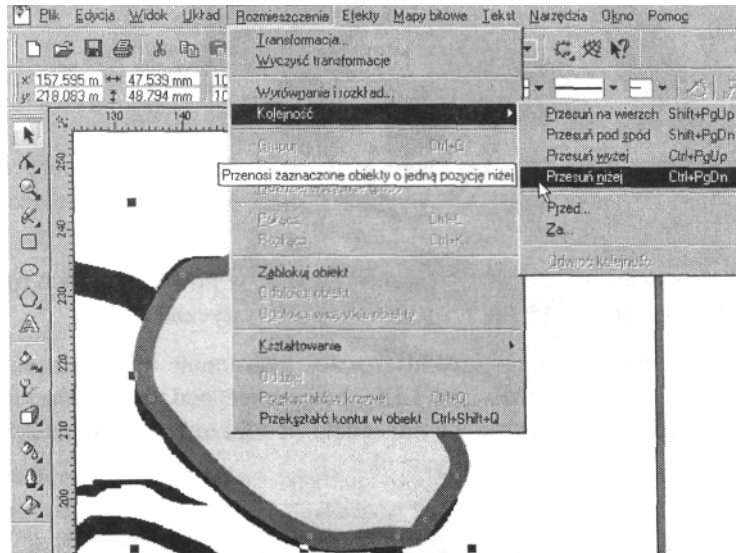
Plik Edycja Widok Układ Rozmieszczenie Efekty Mapy bitowe Tekst Narzędzia Okno Pomoc

x: 157,595 m 47,539 mm
y: 218,083 m 48,794 mm

130 140

Transformacja...
Wyczyść transformacje
Wyrównanie i rozkład...
Kolejność
Grupuj Ctrl+G
Przenosi zaznaczone obiekty o jedną pozycję niżej
Połącz Ctrl+L
Rozłącz Ctrl+K
Zablokuj obiekt
Odblokuj obiekt
Odblokuj wszystkie obiekty
Kształtowanie
Oddziel
Przekształć w krzywe Ctrl+Q
Przekształć kontur w obiekt Ctrl+Shift+Q

Przesuń na wierzch Shift+PgUp
Przesuń pod spód Shift+PgDn
Przesuń wyżej Ctrl+PgUp
Przesuń niżej Ctrl+PgDn
Przed...
Za...
Odwróć kolejność

250
240
230
220
210
200